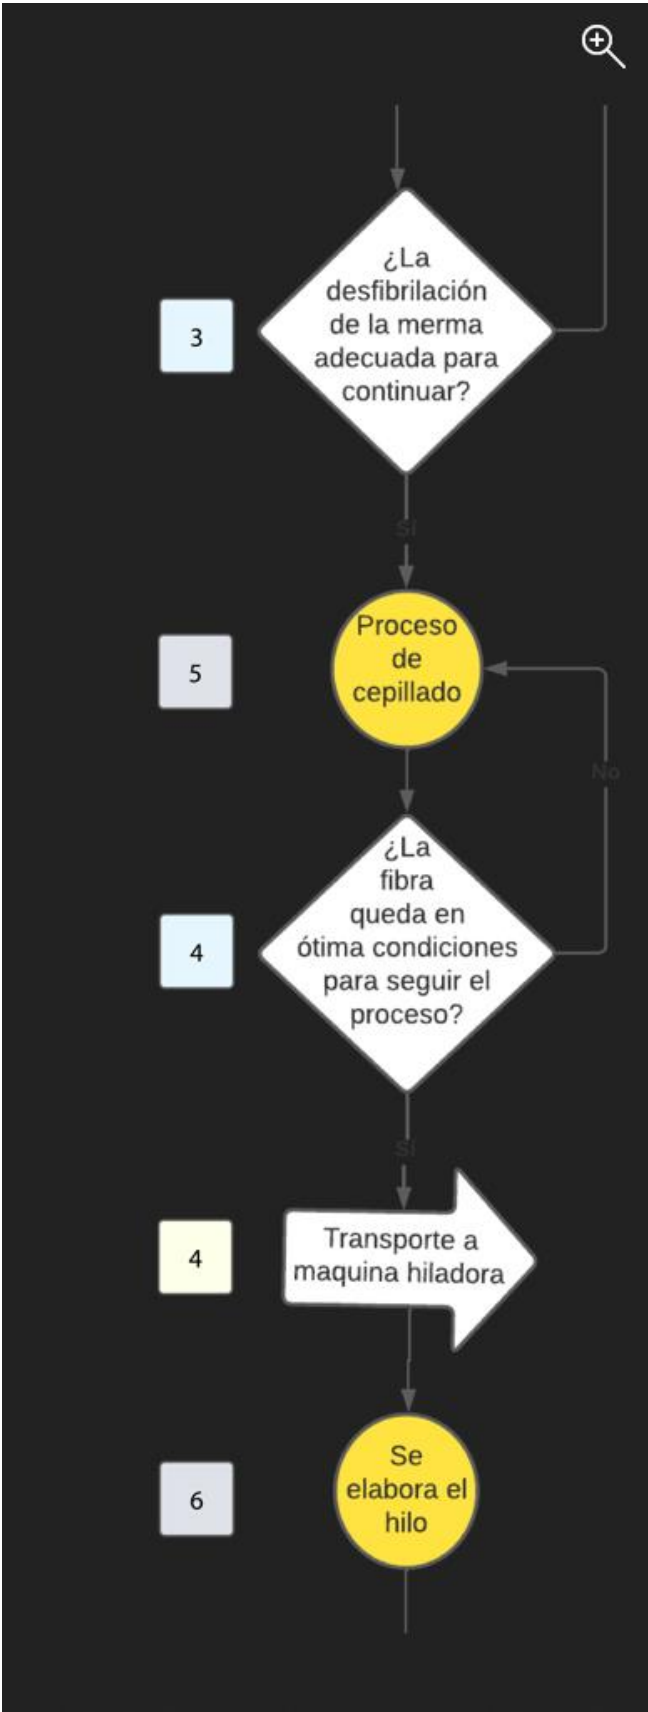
3

¿La desfibrilación de la merma adecuada para continuar?

Si

5

Proceso de cepillado

No

4

¿La fibra queda en ótima condiciones para seguir el proceso?

Si

4

Transporte a maquina hiladora

6

Se elabora el hilo